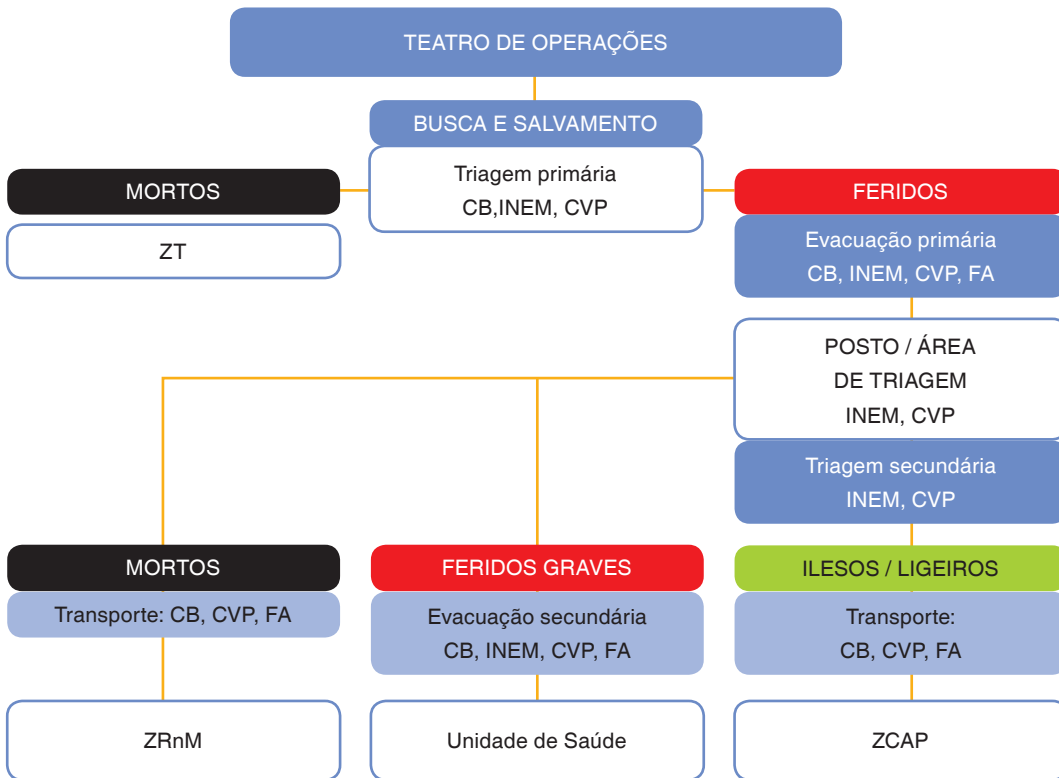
TEATRO DE OPERAÇÕES

BUSCA E SALVAMENTO

Triagem primária
CB,INEM, CVP

MORTOS

ZT

FERIDOS

Evacuação primária
CB, INEM, CVP, FA

POSTO / ÁREA
DE TRIAGEM
INEM, CVP

Triagem secundária
INEM, CVP

MORTOS

Transporte: CB, CVP, FA

ZRnM

FERIDOS GRAVES

Evacuação secundária
CB, INEM, CVP, FA

Unidade de Saúde

ILESOS / LIGEIROS

Transporte:
CB, CVP, FA

ZCAP